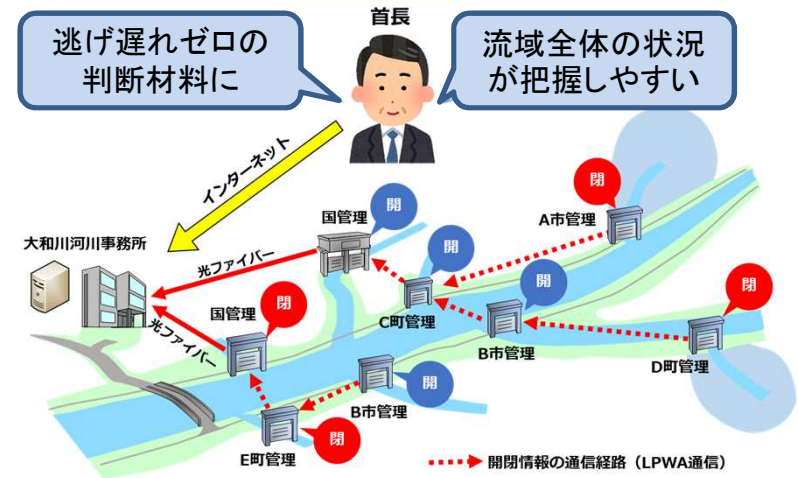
逃げ遅れゼロの判断材料に

首長

流域全体の状況が把握しやすい

インターネット

大和川河川事務所

光ファイバー

光ファイバー

国管理

閉

国管理

開

開

C町管理

閉

A市管理

開

B市管理

閉

D町管理

国管理

閉

開

B市管理

閉

E町管理

開閉情報の通信経路（LPWA通信）